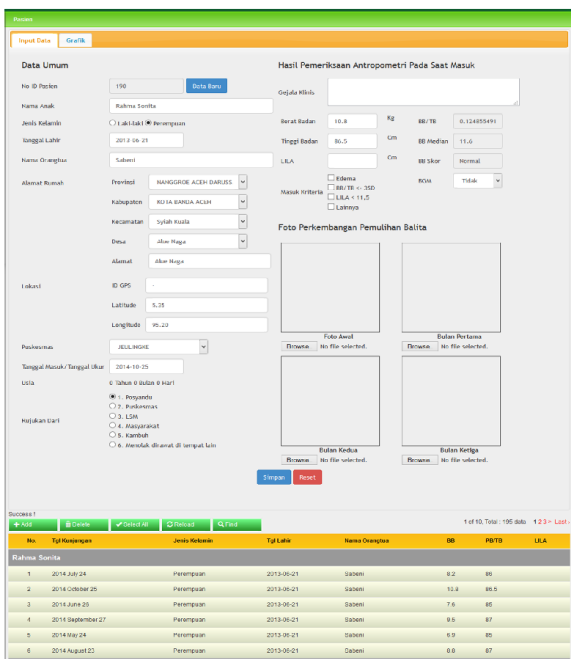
Pasien

Input Data | Grafik

Data Umum

No ID Pasien 190 Data Baru

Nama Anak Rahma Sonita

Jenis Kelamin ○ Laki-laki ◉ Perempuan

Tanggal Lahir 2013-06-21

Nama Orangtua Sabeni

Alamat Rumah Provinsi NANGGROE ACEH DARUSS

Kabupaten KOTA BANDA ACEH

Kecamatan Syiah Kuala

Desa Alue Naga

Alamat Alue Naga

Lokasi ID GPS -

Latitude 5.35

Longitude 95.23

Puskesmas JEULINGKE

Tanggal Masuk/Tanggal Ukur 2014-10-25

Usia 0 Tahun 0 Bulan 0 Hari

Rujukan Dari ◉ 1. Posyandu
○ 2. Puskesmas
○ 3. LSM
○ 4. Masyarakat
○ 5. Kambuh
○ 6. Menolak dirawat di tempat lain

Hasil Pemeriksaan Antropometri Pada Saat Masuk

Gejala Klinis

Berat Badan 10.8 Kg BB/TB 0.124855491

Tinggi Badan 86.5 Cm BB Median 11.6

LILA Cm BB Skor Normal

Masuk Kriteria ☐ Edema
☐ BB/TB <- 3SD
☐ LILA < 11.5
☐ Lainnya

BGM Tidak

Foto Perkembangan Pemulihan Balita

Foto Awal
Browse... No file selected.

Bulan Pertama
Browse... No file selected.

Bulan Kedua
Browse... No file selected.

Bulan Ketiga
Browse... No file selected.

Simpan Reset

Success !

+ Add | Delete | Select All | Reload | Find

1 of 10, Total : 195 data 1 2 3 > Last

| No. | Tgl Kunjungan | Jenis Kelamin | Tgl Lahir | Nama Orangtua | BB | PB/TB | LILA |
|---|---|---|---|---|---|---|---|
| Rahma Sonita | | | | | | | |
| 1 | 2014 July 24 | Perempuan | 2013-06-21 | Sabeni | 8.2 | 86 | |
| 2 | 2014 October 25 | Perempuan | 2013-06-21 | Sabeni | 10.8 | 86.5 | |
| 3 | 2014 June 25 | Perempuan | 2013-06-21 | Sabeni | 7.6 | 85 | |
| 4 | 2014 September 27 | Perempuan | 2013-06-21 | Sabeni | 9.6 | 87 | |
| 5 | 2014 May 24 | Perempuan | 2013-06-21 | Sabeni | 6.9 | 85 | |
| 6 | 2014 August 23 | Perempuan | 2013-06-21 | Sabeni | 0.8 | 87 | |